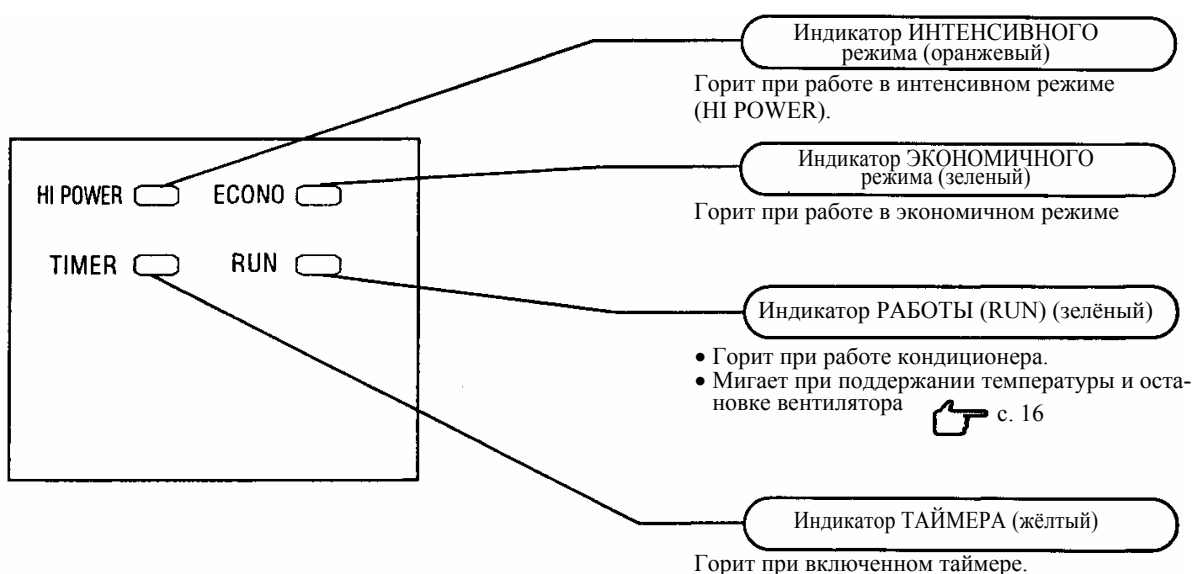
HI POWER
ECONO
TIMER
RUN

Индикатор ИНТЕНСИВНОГО режима (оранжевый)

Горит при работе в интенсивном режиме (HI POWER).

Индикатор ЭКОНОМИЧНОГО режима (зеленый)

Горит при работе в экономичном режиме

Индикатор РАБОТЫ (RUN) (зелёный)

• Горит при работе кондиционера.
• Мигает при поддержании температуры и остановке вентилятора с. 16

Индикатор ТАЙМЕРА (жёлтый)

Горит при включенном таймере.